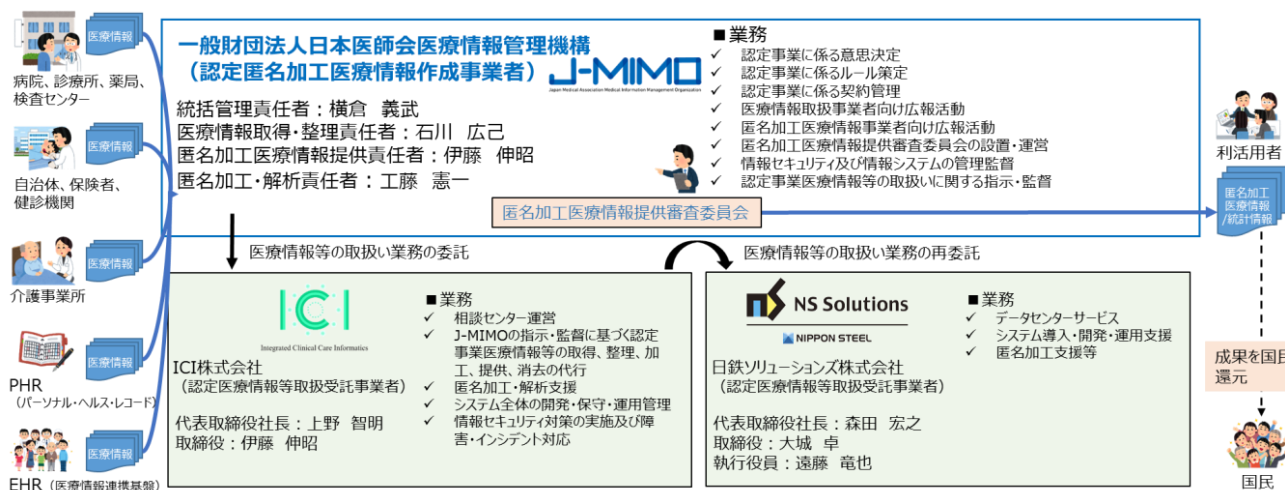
医療情報
病院、診療所、薬局、検査センター

医療情報
自治体、保険者、健診機関

医療情報
介護事業所

医療情報
PHR
（パーソナル・ヘルス・レコード）

医療情報
EHR（医療情報連携基盤）

一般財団法人日本医師会医療情報管理機構
（認定匿名加工医療情報作成事業者）
J-MIMO
Japan Medical Association Medical Information Management Organization

統括管理責任者：横倉　義武
医療情報取得・整理責任者：石川　広己
匿名加工医療情報提供責任者：伊藤　伸昭
匿名加工・解析責任者：工藤　憲一

■業務
✓ 認定事業に係る意思決定
✓ 認定事業に係るルール策定
✓ 認定事業に係る契約管理
✓ 医療情報取扱事業者向け広報活動
✓ 匿名加工医療情報事業者向け広報活動
✓ 匿名加工医療情報提供審査委員会の設置・運営
✓ 情報セキュリティ及び情報システムの管理監督
✓ 認定事業医療情報等の取扱いに関する指示・監督

匿名加工医療情報提供審査委員会

利活用者
匿名加工医療情報/統計情報

医療情報等の取扱い業務の委託

ICI
Integrated Clinical Care Informatics
ICI株式会社
（認定医療情報等取扱受託事業者）
代表取締役社長：上野　智明
取締役：伊藤　伸昭

■業務
✓ 相談センター運営
✓ J-MIMOの指示・監督に基づく認定事業医療情報等の取得、整理、加工、提供、消去の代行
✓ 匿名加工・解析支援
✓ システム全体の開発・保守・運用管理
✓ 情報セキュリティ対策の実施及び障害・インシデント対応

医療情報等の取扱い業務の再委託

NS Solutions
NIPPON STEEL
日鉄ソリューションズ株式会社
（認定医療情報等取扱受託事業者）
代表取締役社長：森田　宏之
取締役：大城　卓
執行役員：遠藤　竜也

■業務
✓ データセンターサービス
✓ システム導入・開発・運用支援
✓ 匿名加工支援等

成果を国民に還元

国民